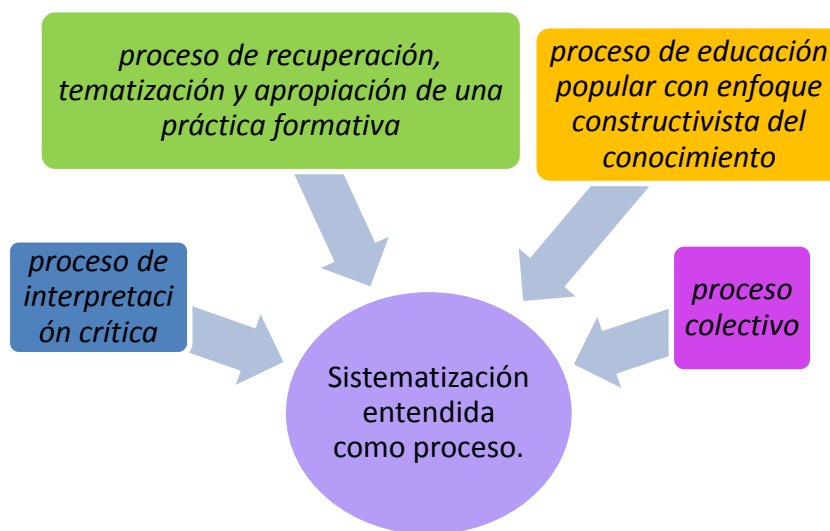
proceso de recuperación, tematización y apropiación de una práctica formativa

proceso de educación popular con enfoque constructivista del conocimiento

proceso de interpretaci ón crítica

proceso colectivo

Sistematización entendida como proceso.